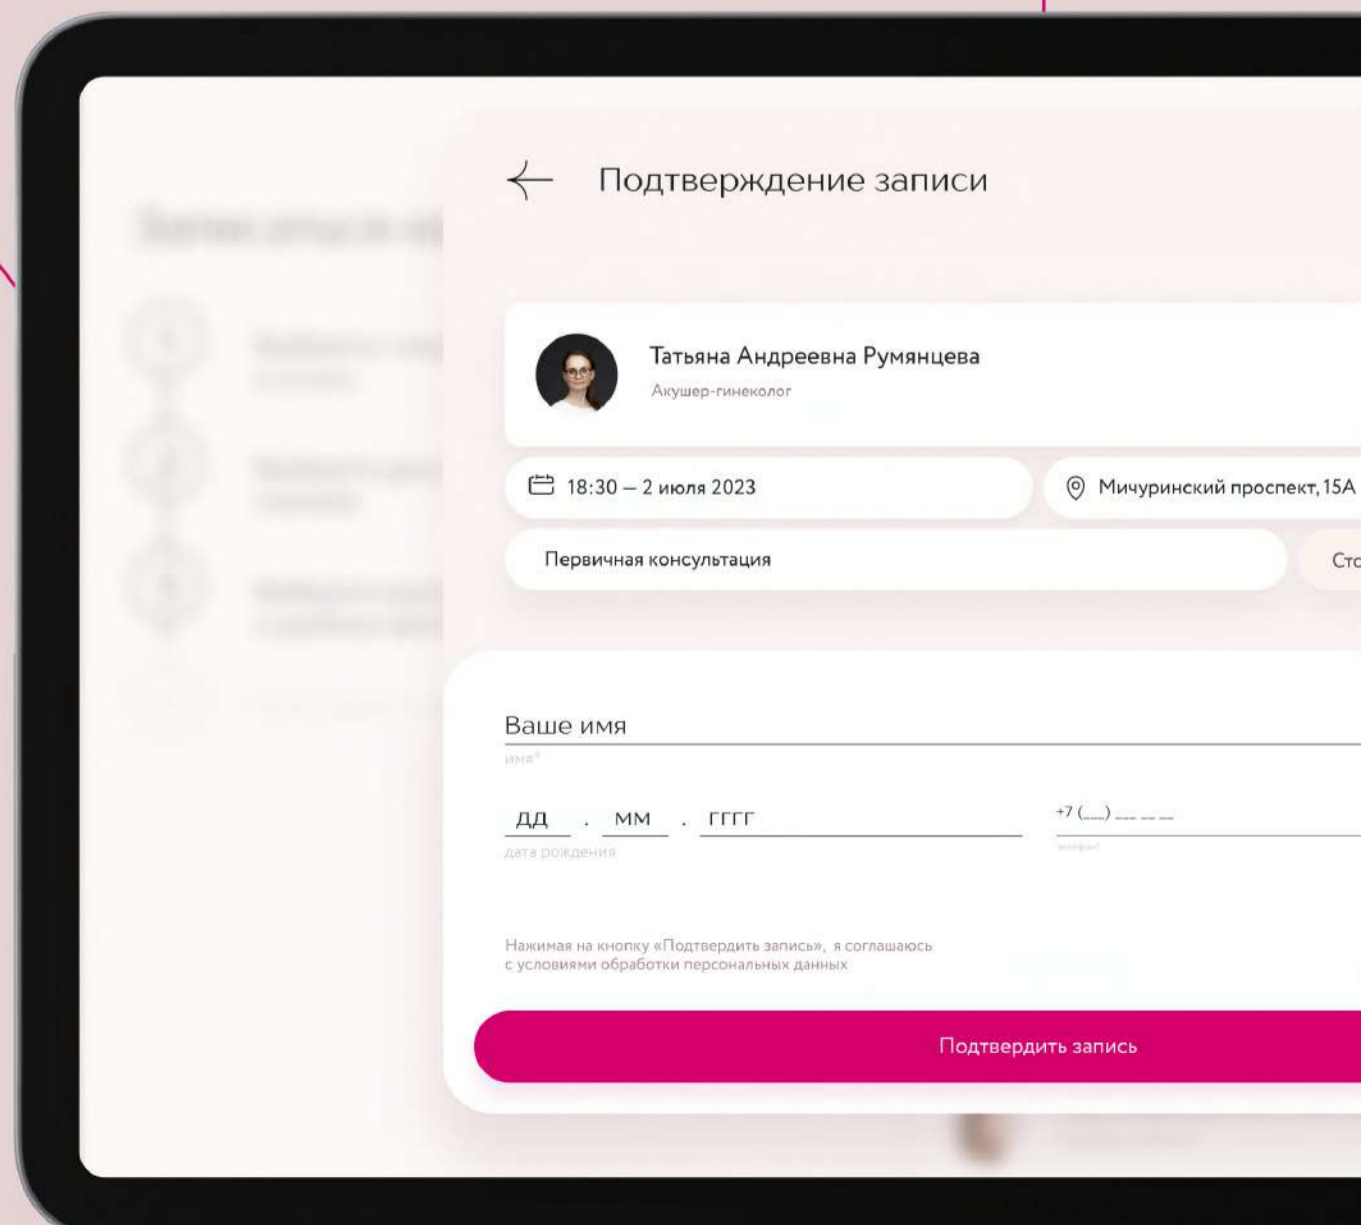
Подтверждение записи

Татьяна Андреевна Румянцева
Акушер-гинеколог

18:30 – 2 июля 2023

Мичуринский проспект, 15А

Первичная консультация

Сто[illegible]

Ваше имя
имя*

ДД . ММ . ГГГГ
дата рождения

+7 (___) ___ __ __
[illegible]

Нажимая на кнопку «Подтвердить запись», я соглашаюсь с условиями обработки персональных данных

Подтвердить запись